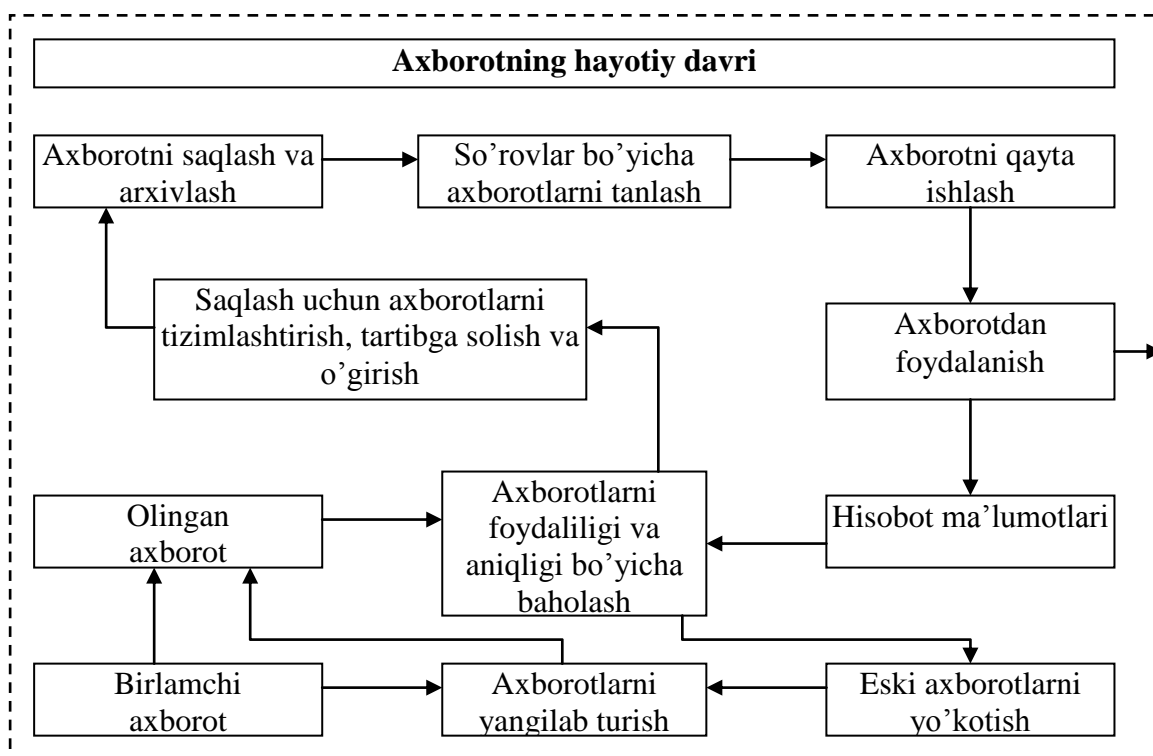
Axborotning hayotiy davri

Axborotni saqlash va arxivlash

So’rovlar bo’yicha axborotlarni tanlash

Axborotni qayta ishlash

Saqlash uchun axborotlarni tizimlashtirish, tartibga solish va o’girish

Axborotdan foydalanish

Olingan axborot

Axborotlarni foydaliligi va aniqligi bo’yicha baholash

Hisobot ma’lumotlari

Birlamchi axborot

Axborotlarni yangilab turish

Eski axborotlarni yo’kotish